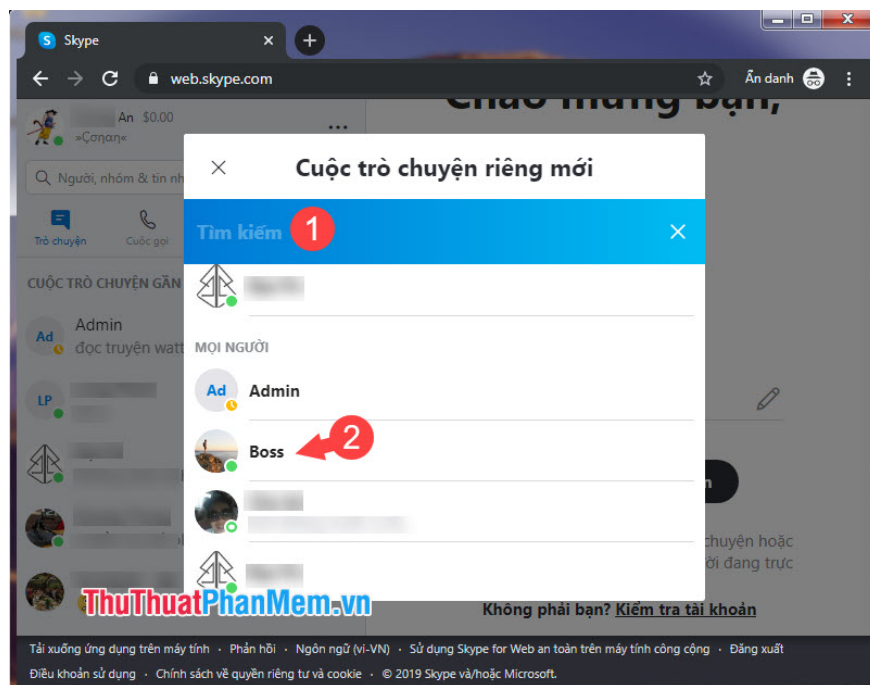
Skype
web.skype.com
Ẩn danh
Chào mừng bạn,
An $0.00
»Cọnan«
Người, nhóm & tin nh
Trò chuyện
Cuộc gọi
CUỘC TRÒ CHUYỆN GẦN
Admin
đọc truyện watt
Ad
LP
Cuộc trò chuyện riêng mới
Tìm kiếm
1
MỌI NGƯỜI
Ad
Admin
Boss
2
chuyện hoặc
ời đang trực
Không phải bạn? Kiểm tra tài khoản
ThuThuatPhanMem.vn
Tải xuống ứng dụng trên máy tính · Phản hồi · Ngôn ngữ (vi-VN) · Sử dụng Skype for Web an toàn trên máy tính công cộng · Đăng xuất
Điều khoản sử dụng · Chính sách về quyền riêng tư và cookie · © 2019 Skype và/hoặc Microsoft.